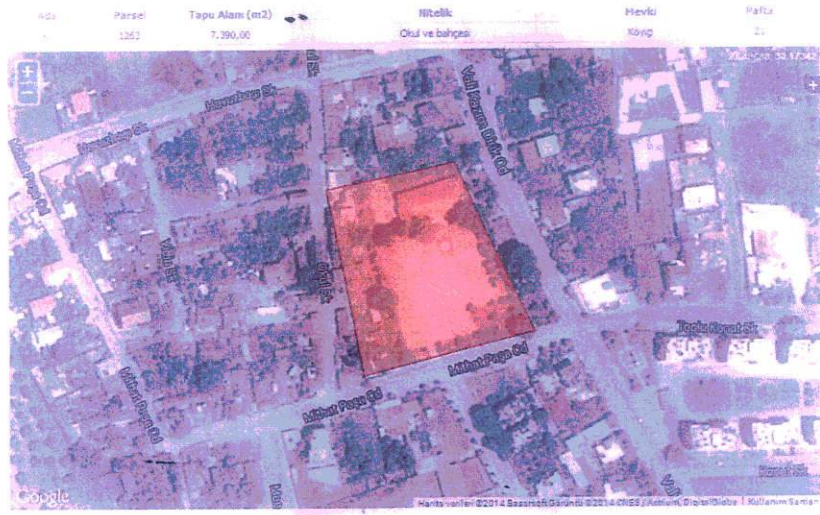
| Ada | Parsel | Tapu Alanı (m2) | Nitelik | Mevki | Pafta |
|---|---|---|---|---|---|
| - | 1262 | 7.390,00 | Okul ve bahçesi | Köyiç | 21 |

+
−
Hanımbey Sk.
Hanımbey Sk.
Mithat Paşa Cd
Vali Sk.
Vali Kazım Dirik Cd
Oral Sk.
Topçu Kırat Sk.
Mithat Paşa Cd
Mithat Paşa Cd
Mithat Paşa Cd
Google
Harita verileri ©2014 Basarsoft Görüntü ©2014 CNES / Astrium, DigitalGlobe | Kullanım Şartları